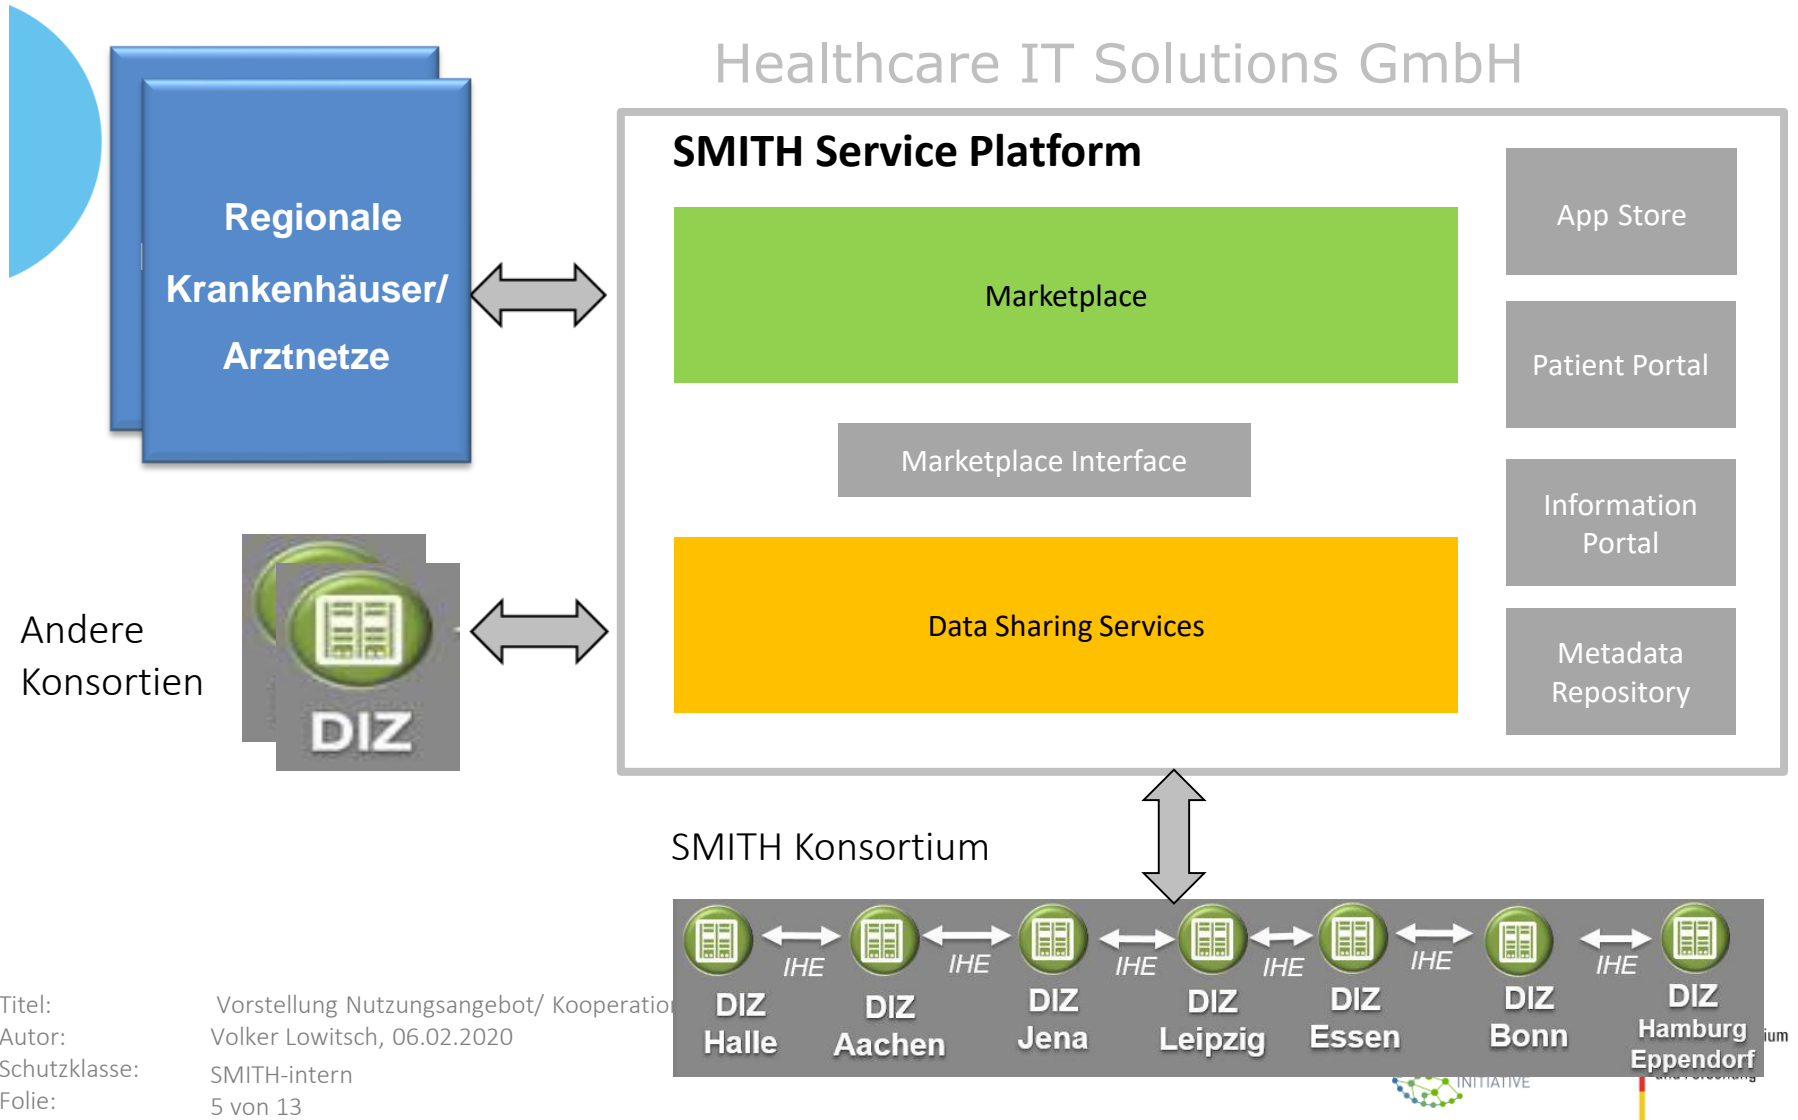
Healthcare IT Solutions GmbH

Regionale Krankenhäuser/ Arztnetze

SMITH Service Platform

Marketplace

Marketplace Interface

Data Sharing Services

App Store

Patient Portal

Information Portal

Metadata Repository

Andere Konsortien

DIZ

SMITH Konsortium

DIZ Halle
IHE
DIZ Aachen
IHE
DIZ Jena
IHE
DIZ Leipzig
IHE
DIZ Essen
IHE
DIZ Bonn
IHE
DIZ Hamburg Eppendorf

Titel: Vorstellung Nutzungsangebot/ Kooperatio
Autor: Volker Lowitsch, 06.02.2020
Schutzklasse: SMITH-intern
Folie: 5 von 13

INITIATIVE
ium